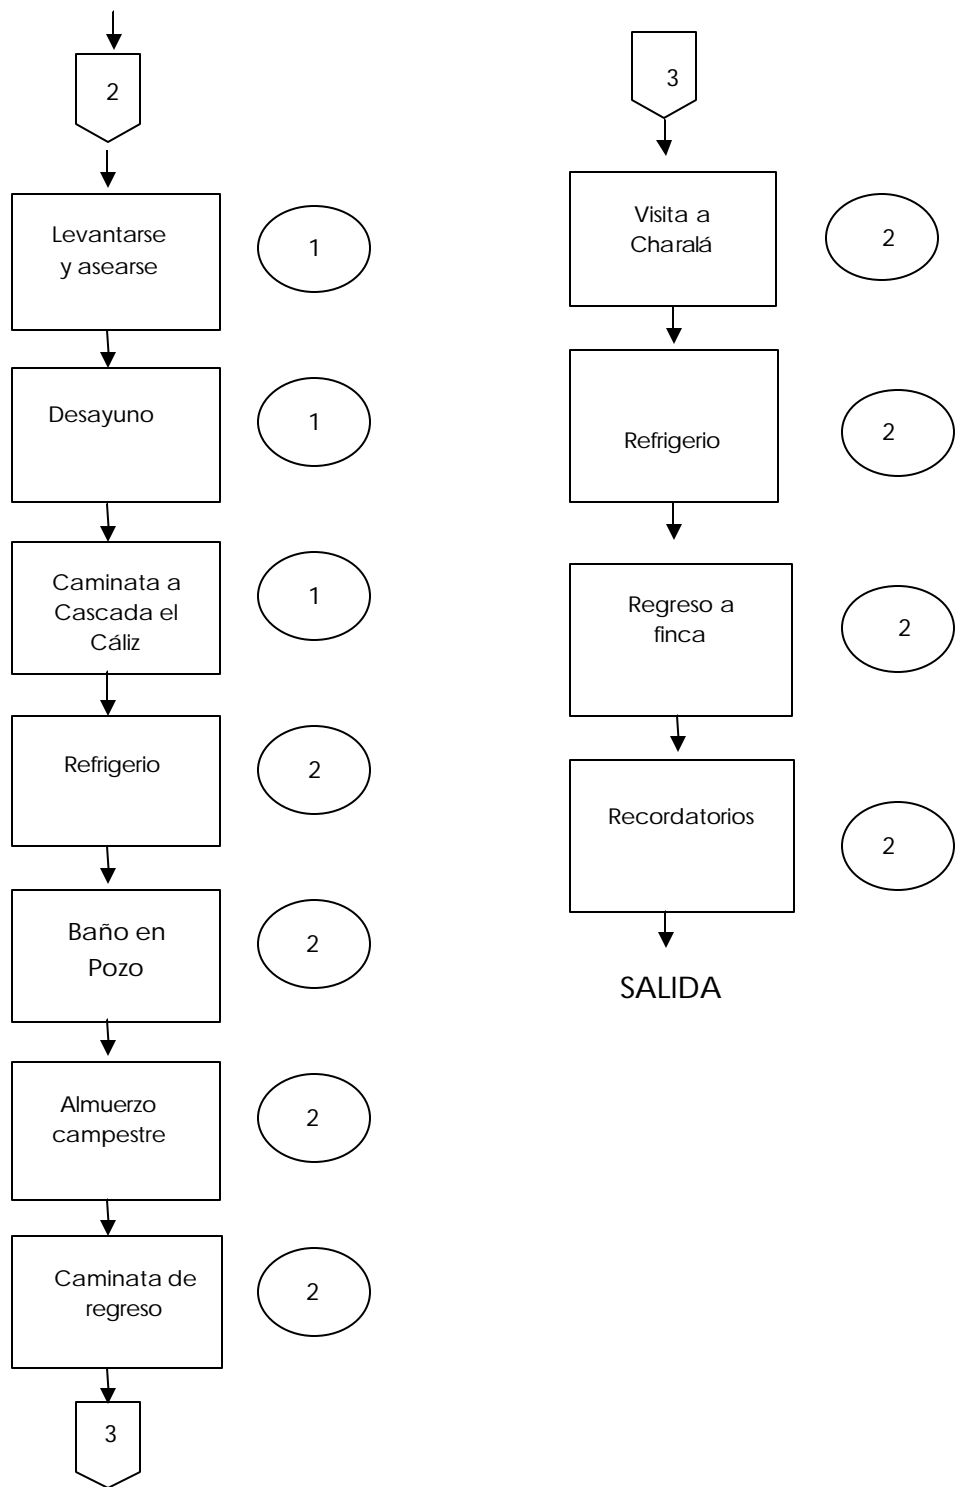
2

Levantarse y asearse

1

Desayuno

1

Caminata a Cascada el Cáliz

1

Refrigerio

2

Baño en Pozo

2

Almuerzo campestre

2

Caminata de regreso

2

3

3

Visita a Charalá

2

Refrigerio

2

Regreso a finca

2

Recordatorios

2

SALIDA